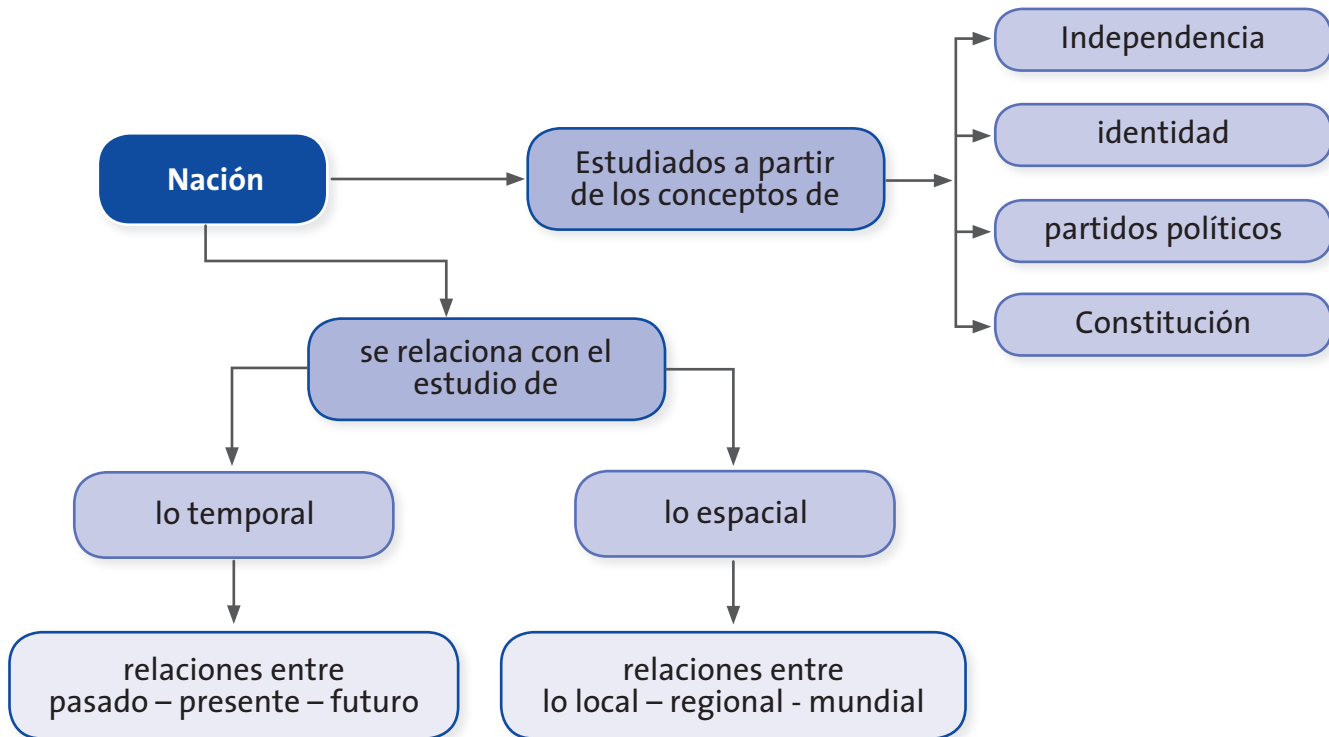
Nación

Estudiados a partir de los conceptos de

Independencia

identidad

partidos políticos

Constitución

se relaciona con el estudio de

lo temporal

lo espacial

relaciones entre pasado – presente – futuro

relaciones entre lo local – regional - mundial